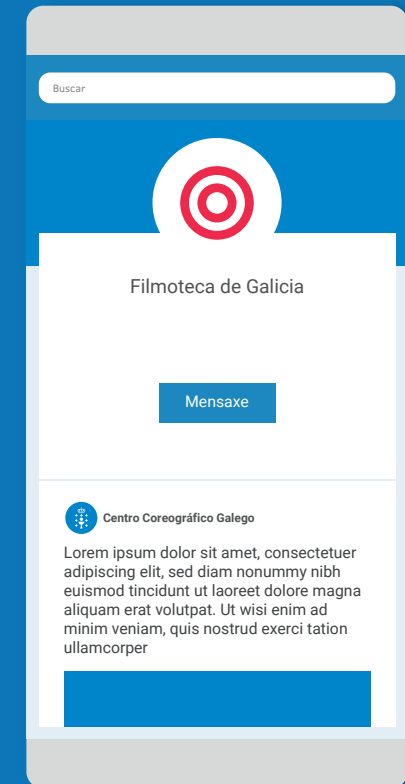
Buscar

Filmoteca de Galicia

Mensaxe

Centro Coreográfico Galego

Lorem ipsum dolor sit amet, consectetuer adipiscing elit, sed diam nonummy nibh euismod tincidunt ut laoreet dolore magna aliquam erat volutpat. Ut wisi enim ad minim veniam, quis nostrud exerci tation ullamcorper